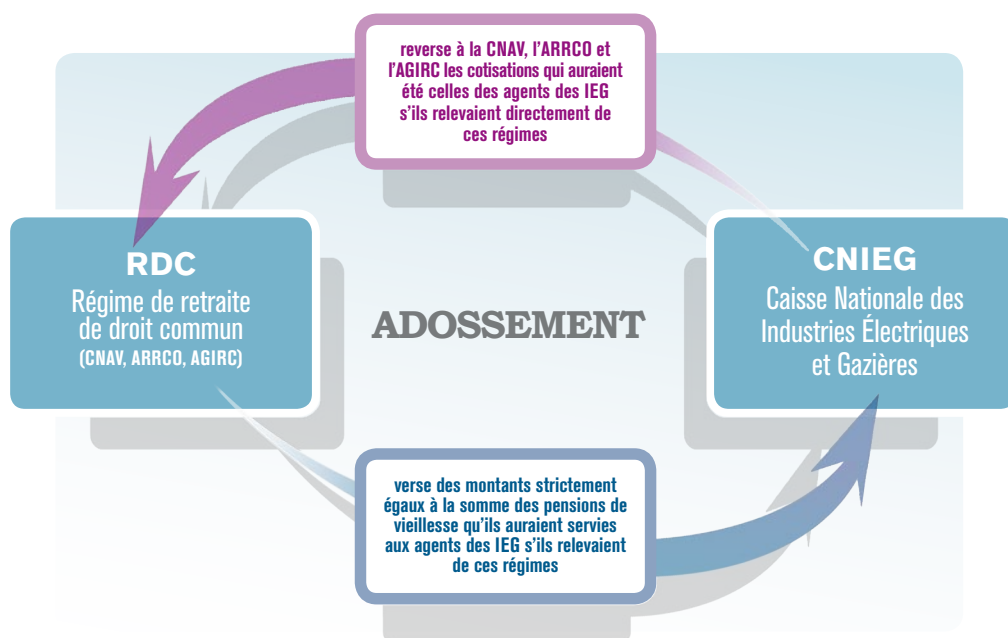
reverse à la CNAV, l'ARRCO et l'AGIRC les cotisations qui auraient été celles des agents des IEG s'ils relevaient directement de ces régimes

RDC
Régime de retraite de droit commun
(CNAV, ARRCO, AGIRC)

ADOSSEMENT

CNIEG
Caisse Nationale des Industries Électriques et Gazières

verse des montants strictement égaux à la somme des pensions de vieillesse qu'ils auraient servies aux agents des IEG s'ils relevaient de ces régimes